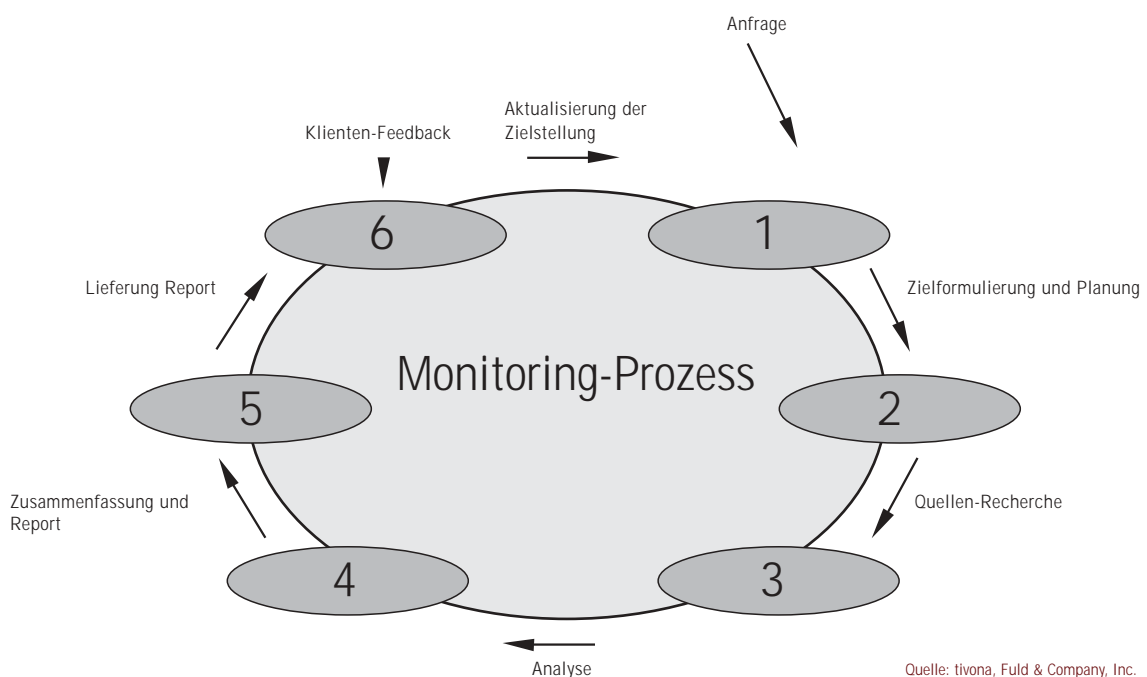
Anfrage

Klienten-Feedback

Aktualisierung der Zielstellung

6

1

Lieferung Report

Zielformulierung und Planung

Monitoring-Prozess

5

2

Zusammenfassung und Report

Quellen-Recherche

4

3

Analyse

Quelle: tivona, Fuld & Company, Inc.